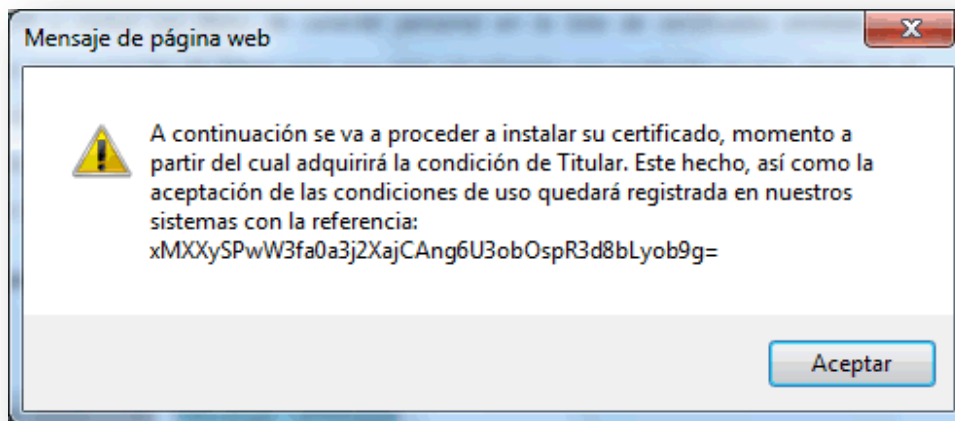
Mensaje de página web

A continuación se va a proceder a instalar su certificado, momento a partir del cual adquirirá la condición de Titular. Este hecho, así como la aceptación de las condiciones de uso quedará registrada en nuestros sistemas con la referencia:
xMXXySPwW3fa0a3j2XajCAng6U3obOspR3d8bLyob9g=

Aceptar